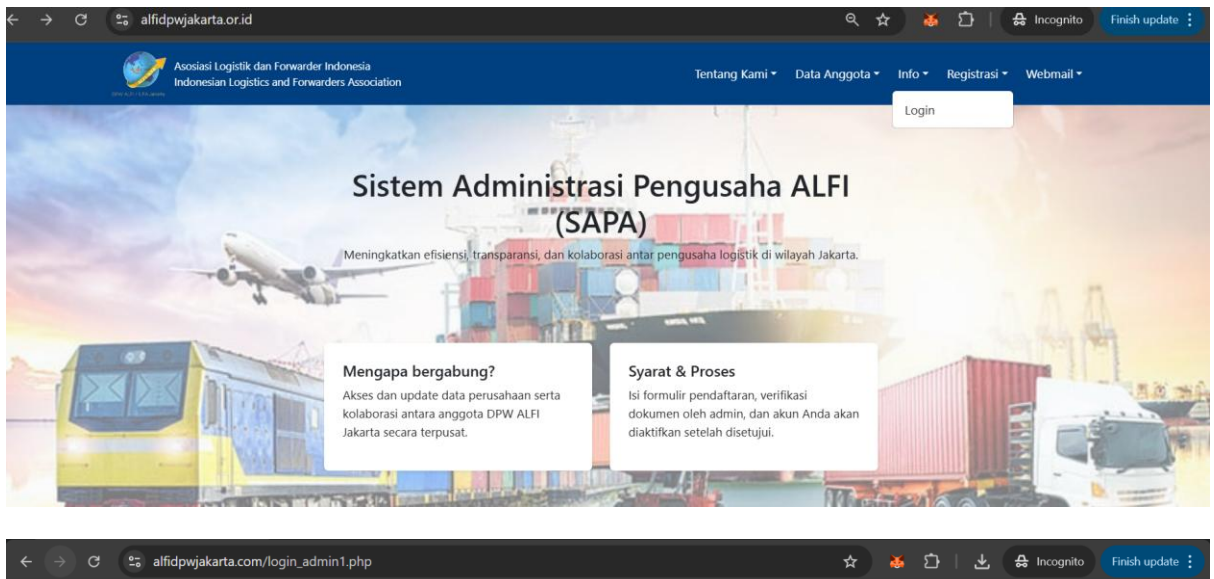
alfidpwjakarta.or.id

Incognito

Finish update

Asosiasi Logistik dan Forwarder Indonesia
Indonesian Logistics and Forwarders Association

Tentang Kami ▾ Data Anggota ▾ Info ▾ Registrasi ▾ Webmail ▾

Login

Sistem Administrasi Pengusaha ALFI (SAPA)

Meningkatkan efisiensi, transparansi, dan kolaborasi antar pengusaha logistik di wilayah Jakarta.

Mengapa bergabung?

Akses dan update data perusahaan serta kolaborasi antara anggota DPW ALFI Jakarta secara terpusat.

Syarat & Proses

Isi formulir pendaftaran, verifikasi dokumen oleh admin, dan akun Anda akan diaktifkan setelah disetujui.

alfidpwjakarta.com/login_admin1.php

Incognito

Finish update